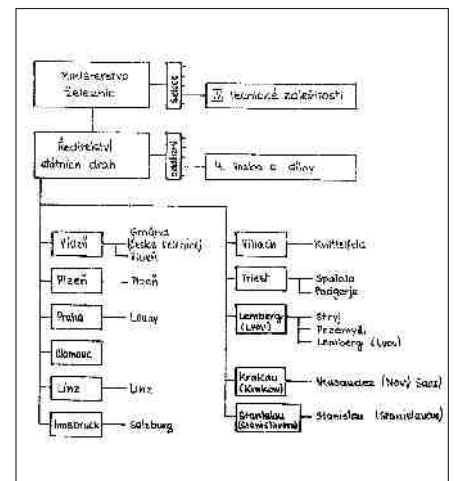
Ministerstvo železnic

sekce

IV. technické záležitosti

Ředitelství státních drah

oddělení

4. trakce a dílny

Vídeň — Gmünd (České Velenice), Vídeň

Plzeň — Plzeň

Praha — Louny

Olomouc

Linz — Linz

Innsbruck — Salzburg

Villach — Knittelfeld

Triest — Spalato, Podgorje

Lemberg (Lvov) — Stryj, Przemyšl, Lemberg (Lvov)

Krakau (Krakow) — Neusandez (Nowy Sacz)

Stanislau (Stanisławów) — Stanislau (Stanisławów)